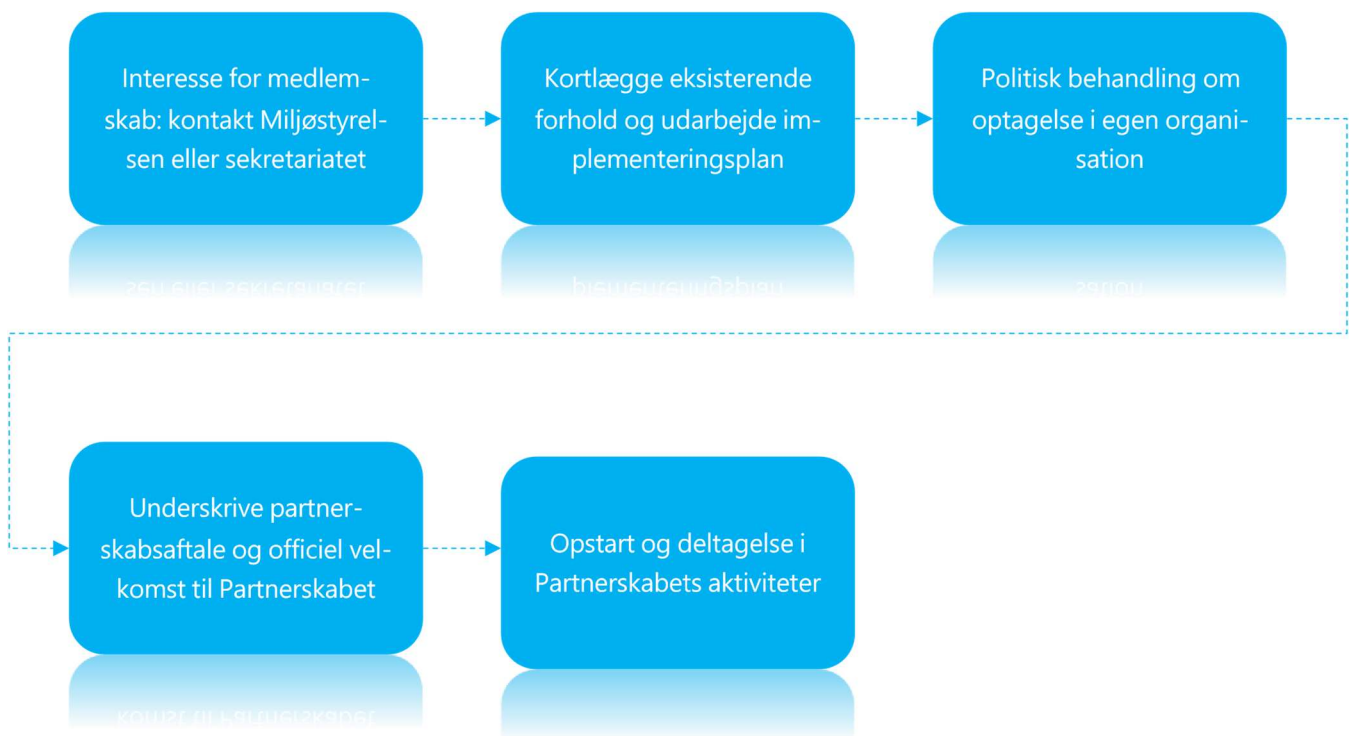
Interesse for medlemskab: kontakt Miljøstyrelsen eller sekretariatet

Kortlægge eksisterende forhold og udarbejde implementeringsplan

Politisk behandling om optagelse i egen organisation

Underskrive partnerskabsaftale og officiel velkomst til Partnerskabet

Opstart og deltagelse i Partnerskabets aktiviteter